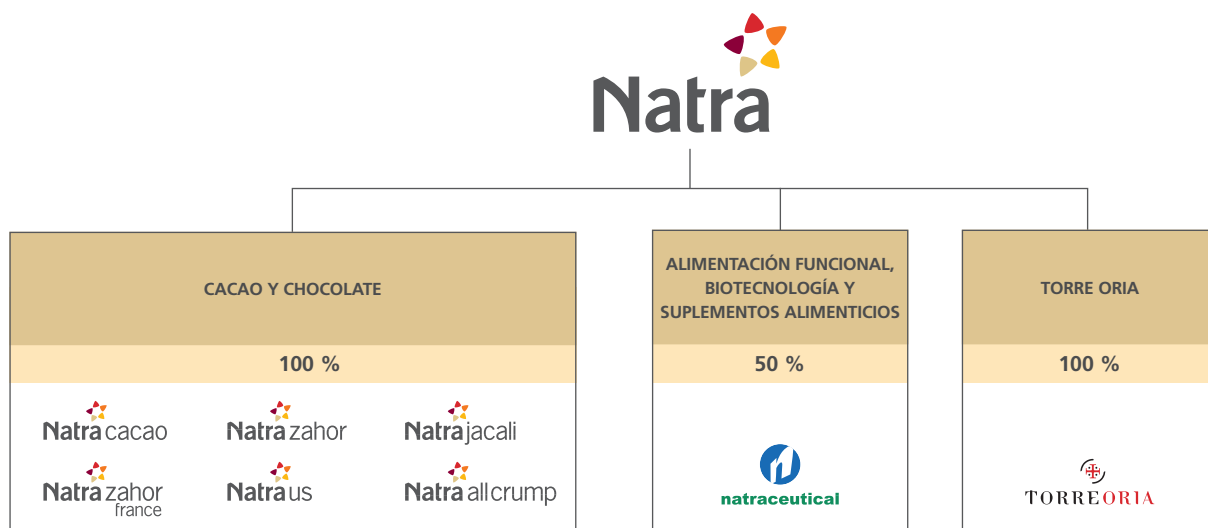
Natra

CACAO Y CHOCOLATE

100 %

Natra cacao
Natra zahor
Natra jacali
Natra zahor france
Natra us
Natra allcrump

ALIMENTACIÓN FUNCIONAL, BIOTECNOLOGÍA Y SUPLEMENTOS ALIMENTICIOS

50 %

natraceutical

TORRE ORIA

100 %

TORREORIA